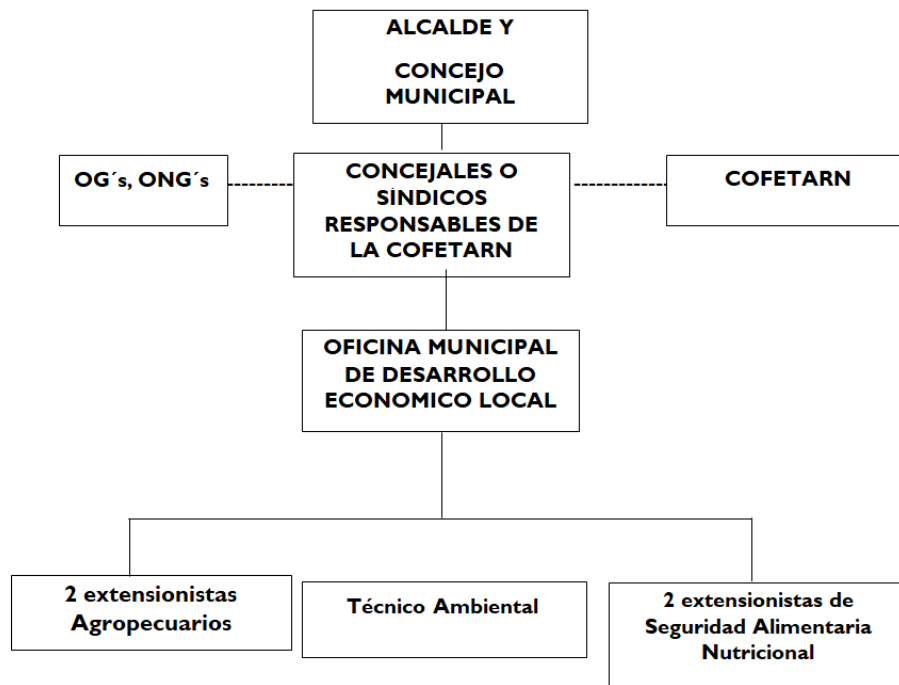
ALCALDE Y

CONCEJO MUNICIPAL

OG´s, ONG´s

CONCEJALES O SINDICOS RESPONSABLES DE LA COFETARN

COFETARN

OFICINA MUNICIPAL DE DESARROLLO ECONOMICO LOCAL

2 extensionistas Agropecuarios

Técnico Ambiental

2 extensionistas de Seguridad Alimentaria Nutricional